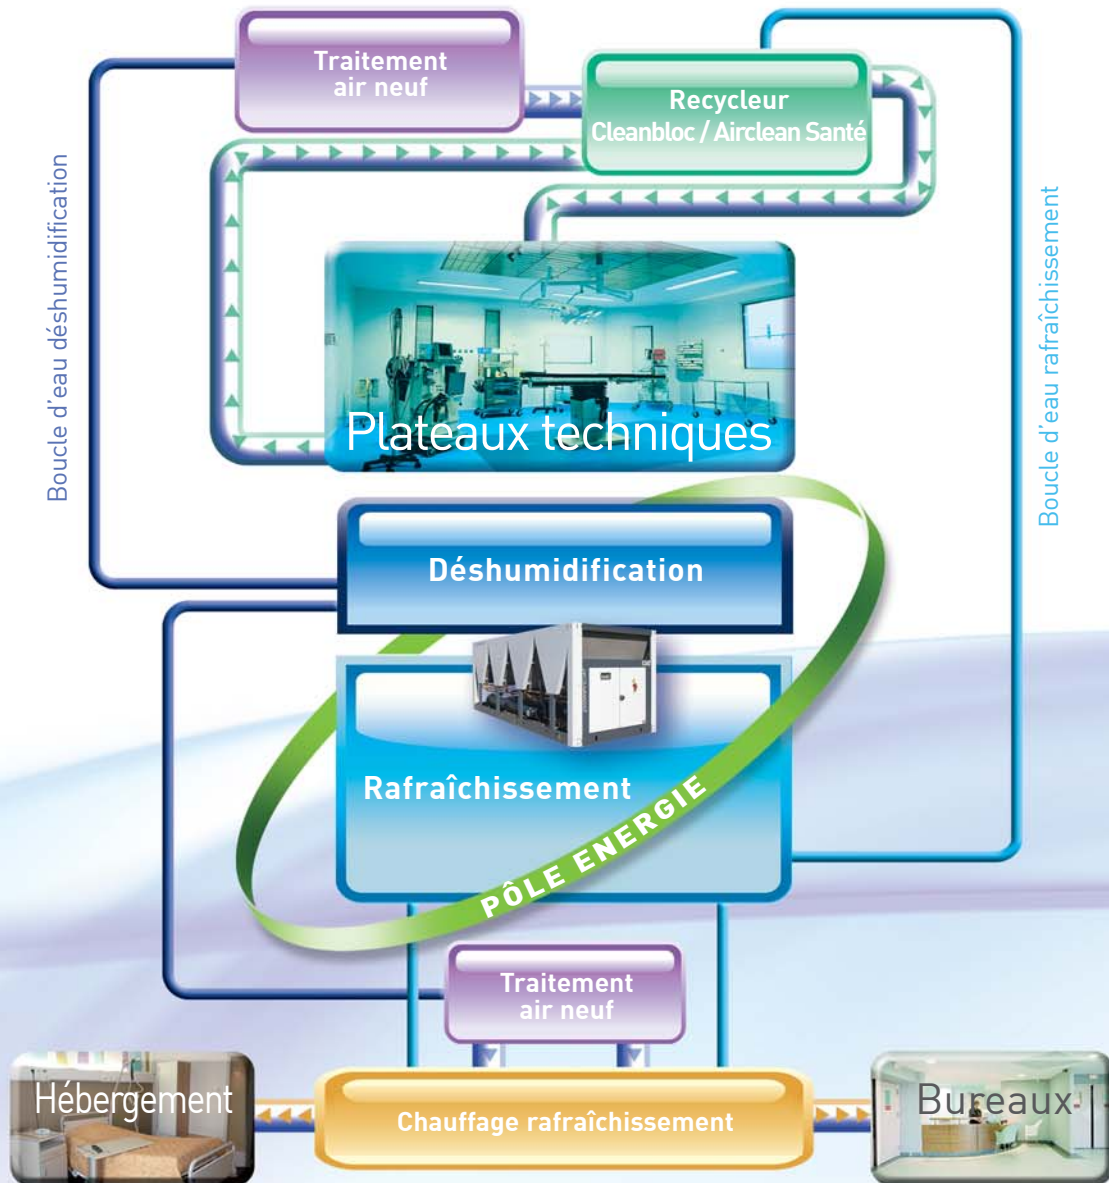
Traitement air neuf

Recycleur Cleanbloc / Airclean Santé

Boucle d'eau déshumidification

Boucle d'eau rafraîchissement

Plateaux techniques

Déshumidification

Rafraîchissement

PÔLE ENERGIE

Traitement air neuf

Hébergement

Chauffage rafraîchissement

Bureaux